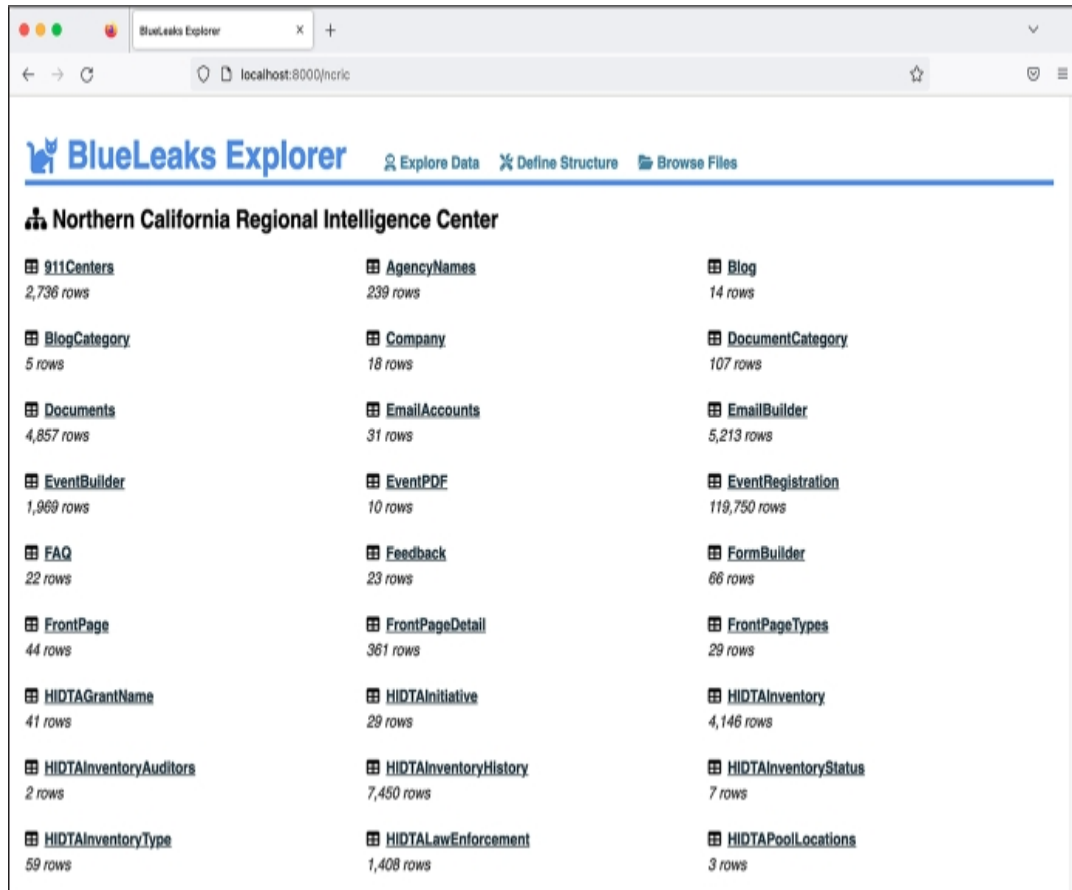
BlueLeaks Explorer ×
localhost:8000/ncric

BlueLeaks Explorer
Explore Data Define Structure Browse Files

Northern California Regional Intelligence Center

911Centers
2,736 rows

AgencyNames
239 rows

Blog
14 rows

BlogCategory
5 rows

Company
18 rows

DocumentCategory
107 rows

Documents
4,857 rows

EmailAccounts
31 rows

EmailBuilder
5,213 rows

EventBuilder
1,969 rows

EventPDF
10 rows

EventRegistration
119,750 rows

FAQ
22 rows

Feedback
23 rows

FormBuilder
66 rows

FrontPage
44 rows

FrontPageDetail
361 rows

FrontPageTypes
29 rows

HIDTAGrantName
41 rows

HIDTAInitiative
29 rows

HIDTAInventory
4,146 rows

HIDTAInventoryAuditors
2 rows

HIDTAInventoryHistory
7,450 rows

HIDTAInventoryStatus
7 rows

HIDTAInventoryType
59 rows

HIDTALawEnforcement
1,408 rows

HIDTAPoolLocations
3 rows